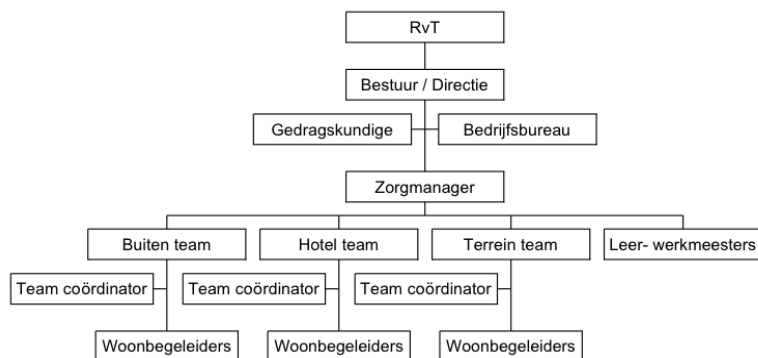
RvT

Bestuur / Directie

Gedragskundige

Bedrijfsbureau

Zorgmanager

Buiten team

Hotel team

Terrein team

Leer- werkmeesters

Team coördinator

Team coördinator

Team coördinator

Woonbegeleiders

Woonbegeleiders

Woonbegeleiders